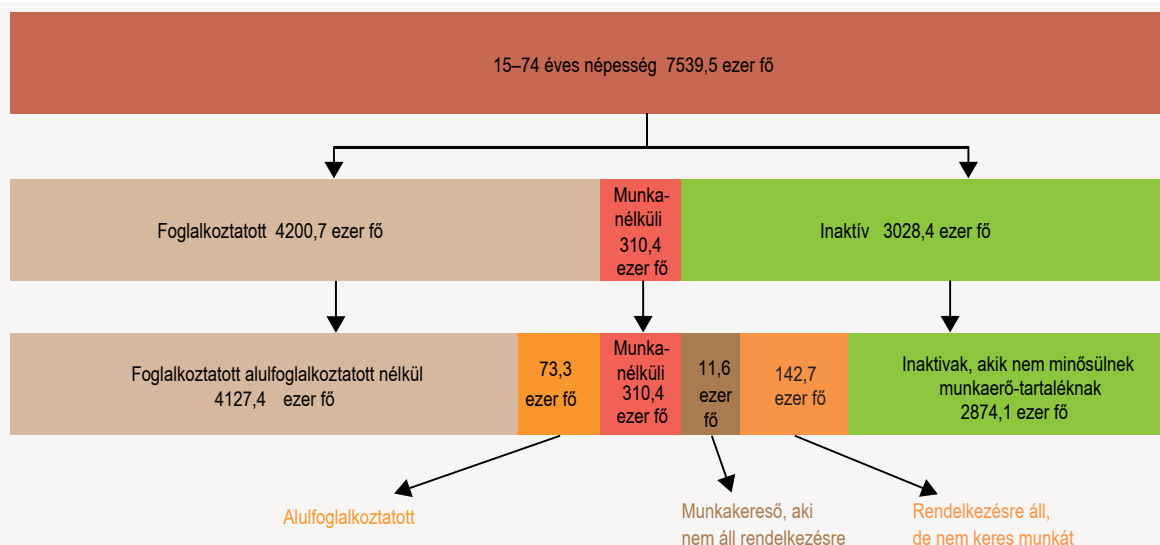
15–74 éves népesség 7539,5 ezer fő

Foglalkoztatott 4200,7 ezer fő

Munkanélküli 310,4 ezer fő

Inaktív 3028,4 ezer fő

Foglalkoztatott alulfoglalkoztatott nélkül 4127,4 ezer fő

73,3 ezer fő

Munkanélküli 310,4 ezer fő

11,6 ezer fő

142,7 ezer fő

Inaktivak, akik nem minősülnek munkaerő-tartaléknak 2874,1 ezer fő

Alulfoglalkoztatott

Munkakereső, aki nem áll rendelkezésre

Rendelkezésre áll, de nem keres munkát